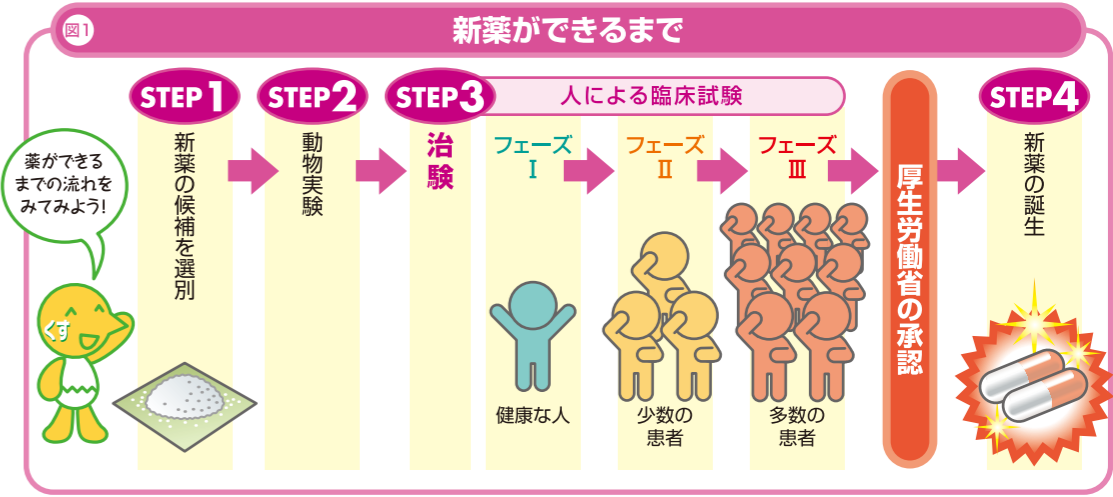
図1

新薬ができるまで

薬ができるまでの流れをみてみよう!

くす

STEP 1
新薬の候補を選別

STEP 2
動物実験

STEP 3
人による臨床試験

治験

フェーズ I
健康な人

フェーズ II
少数の患者

フェーズ III
多数の患者

厚生労働省の承認

STEP 4
新薬の誕生